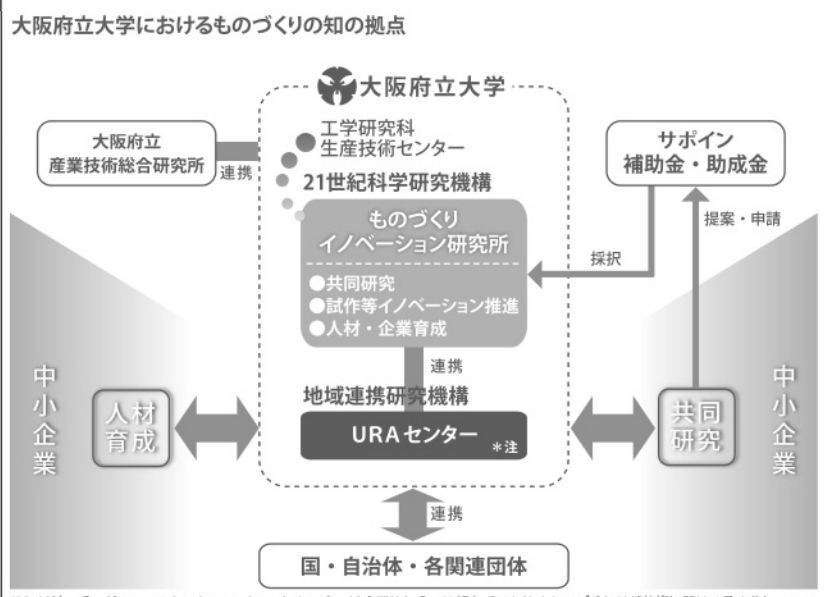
大阪府立大学におけるものづくりの知の拠点

大阪府立大学

大阪府立
産業技術総合研究所

連携

工学研究科
生産技術センター

21世紀科学研究機構

サポイン
補助金・助成金

提案・申請

ものづくり
イノベーション研究所

採択

●共同研究
●試作等イノベーション推進
●人材・企業育成

連携

地域連携研究機構

中
小
企
業

人材
育成

URAセンター

＊注

共同
研究

中
小
企
業

連携

国・自治体・各関連団体

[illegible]